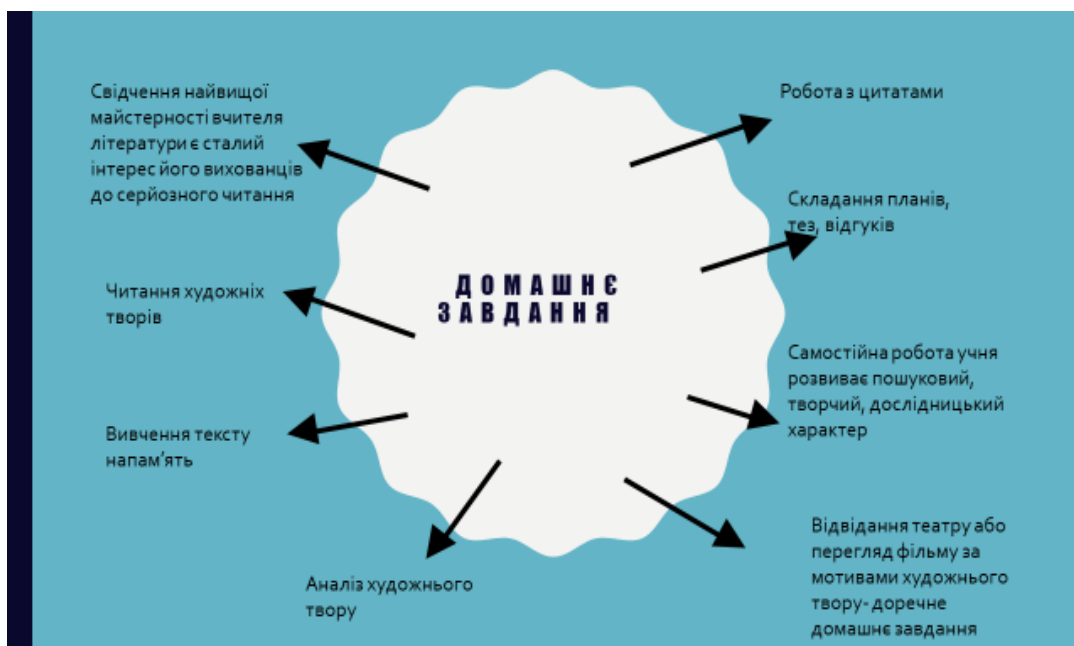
ДОМАШНЄ ЗАВДАННЯ

Свідчення найвищої майстерності вчителя літератури є сталий інтерес його вихованців до серйозного читання

Читання художніх творів

Вивчення тексту напам'ять

Аналіз художнього твору

Робота з цитатами

Складання планів, тез, відгуків

Самостійна робота учня розвиває пошуковий, творчий, дослідницький характер

Відвідання театру або перегляд фільму за мотивами художнього твору- доречне домашнє завдання